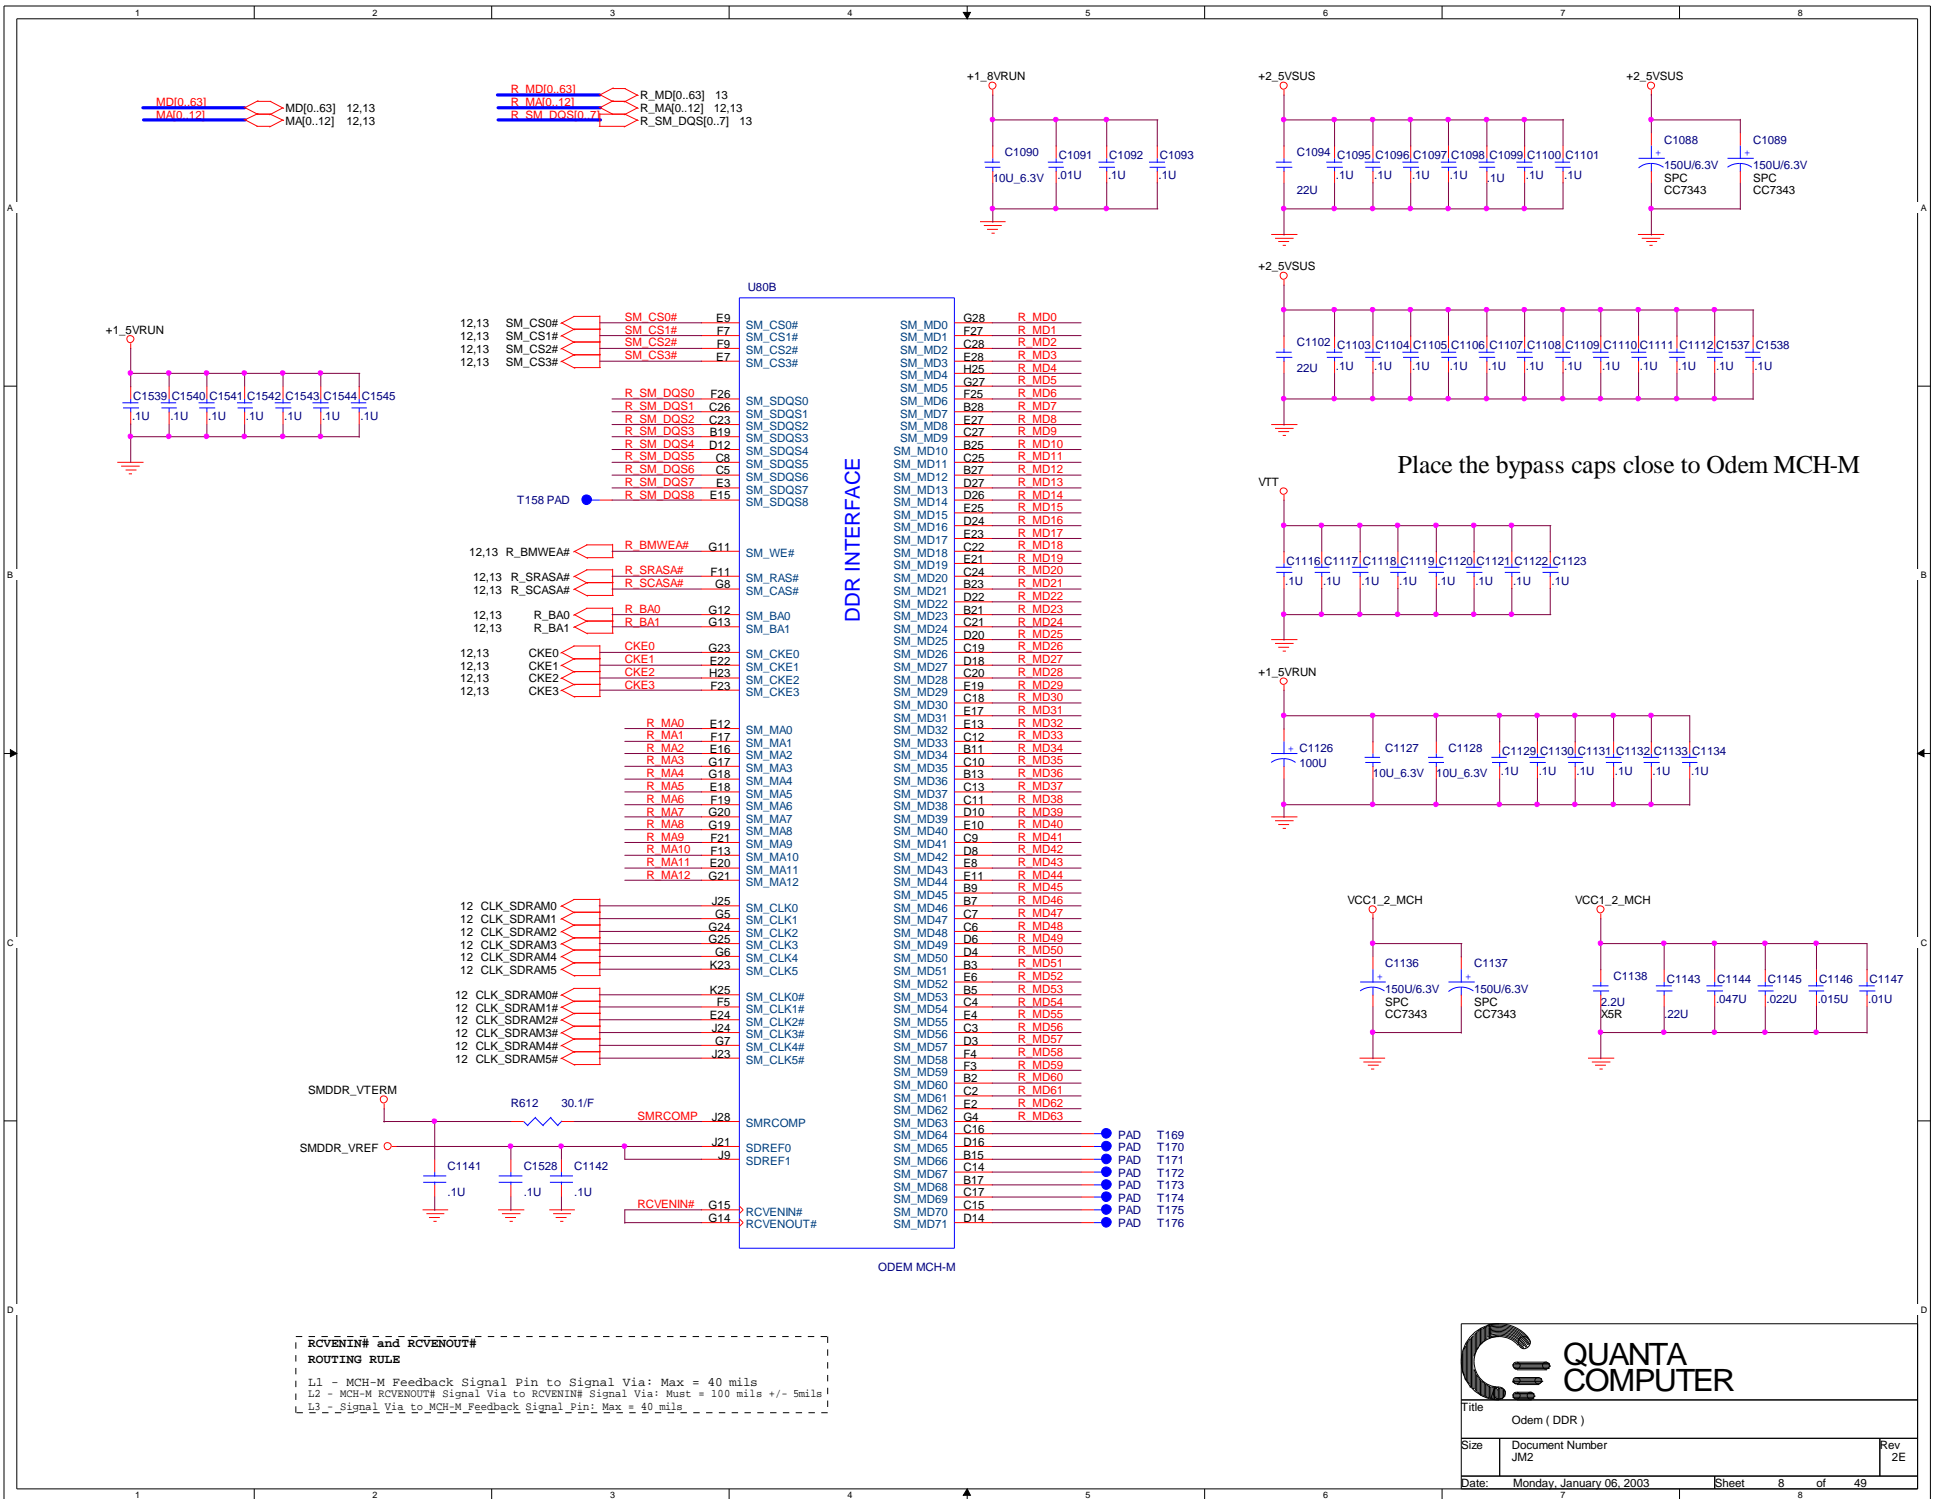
1 2 3 4 5 6 7 8

MD[0..63] MD[0..63] 12,13
MA[0..12] MA[0..12] 12,13

R_MD[0..63] R_MD[0..63] 13
R_MA[0..12] R_MA[0..12] 12,13
R_SM_DQS[0..7] R_SM_DQS[0..7] 13

+1_8VRUN
C1090 10U_6.3V
C1091 .01U
C1092 .1U
C1093 .1U

+2_5VSUS
C1094 22U
C1095 .1U
C1096 .1U
C1097 .1U
C1098 .1U
C1099 .1U
C1100 .1U
C1101 .1U

+2_5VSUS
C1088 150U/6.3V SPC CC7343
C1089 150U/6.3V SPC CC7343

+2_5VSUS
C1102 22U
C1103 .1U
C1104 .1U
C1105 .1U
C1106 .1U
C1107 .1U
C1108 .1U
C1109 .1U
C1110 .1U
C1111 .1U
C1112 .1U
C1537 .1U
C1538 .1U

Place the bypass caps close to Odem MCH-M

VTT
C1116 .1U
C1117 .1U
C1118 .1U
C1119 .1U
C1120 .1U
C1121 .1U
C1122 .1U
C1123 .1U

+1_5VRUN
C1126 100U
C1127 10U_6.3V
C1128 10U_6.3V
C1129 .1U
C1130 .1U
C1131 .1U
C1132 .1U
C1133 .1U
C1134 .1U

+1_5VRUN
C1539 .1U
C1540 .1U
C1541 .1U
C1542 .1U
C1543 .1U
C1544 .1U
C1545 .1U

U80B
DDR INTERFACE

12,13 SM_CS0# SM_CS0# E9 SM_CS0#
12,13 SM_CS1# SM_CS1# F7 SM_CS1#
12,13 SM_CS2# SM_CS2# F9 SM_CS2#
12,13 SM_CS3# SM_CS3# E7 SM_CS3#

R_SM_DQS0 F26 SM_SDQS0
R_SM_DQS1 C26 SM_SDQS1
R_SM_DQS2 C23 SM_SDQS2
R_SM_DQS3 B19 SM_SDQS3
R_SM_DQS4 D12 SM_SDQS4
R_SM_DQS5 C8 SM_SDQS5
R_SM_DQS6 C5 SM_SDQS6
R_SM_DQS7 E3 SM_SDQS7
T158 PAD R_SM_DQS8 E15 SM_SDQS8

12,13 R_BMWEA# R_BMWEA# G11 SM_WE#
12,13 R_SRASA# R_SRASA# F11 SM_RAS#
12,13 R_SCASA# R_SCASA# G8 SM_CAS#
12,13 R_BA0 R_BA0 G12 SM_BA0
12,13 R_BA1 R_BA1 G13 SM_BA1
12,13 CKE0 CKE0 G23 SM_CKE0
12,13 CKE1 CKE1 E22 SM_CKE1
12,13 CKE2 CKE2 H23 SM_CKE2
12,13 CKE3 CKE3 F23 SM_CKE3

R_MA0 E12 SM_MA0
R_MA1 F17 SM_MA1
R_MA2 E16 SM_MA2
R_MA3 G17 SM_MA3
R_MA4 G18 SM_MA4
R_MA5 E18 SM_MA5
R_MA6 F19 SM_MA6
R_MA7 G20 SM_MA7
R_MA8 G19 SM_MA8
R_MA9 F21 SM_MA9
R_MA10 F13 SM_MA10
R_MA11 E20 SM_MA11
R_MA12 G21 SM_MA12

12 CLK_SDRAM0 J25 SM_CLK0
12 CLK_SDRAM1 G5 SM_CLK1
12 CLK_SDRAM2 G24 SM_CLK2
12 CLK_SDRAM3 G25 SM_CLK3
12 CLK_SDRAM4 G6 SM_CLK4
12 CLK_SDRAM5 K23 SM_CLK5
12 CLK_SDRAM0# K25 SM_CLK0#
12 CLK_SDRAM1# F5 SM_CLK1#
12 CLK_SDRAM2# E24 SM_CLK2#
12 CLK_SDRAM3# J24 SM_CLK3#
12 CLK_SDRAM4# G7 SM_CLK4#
12 CLK_SDRAM5# J23 SM_CLK5#

SMDDR_VTERM
R612 30.1/F
SMRCOMP J28 SMRCOMP
SMDDR_VREF J21 SDREF0
J9 SDREF1
C1141 .1U
C1528 .1U
C1142 .1U
RCVENIN# G15 RCVENIN#
G14 RCVENOUT#

SM_MD0 G28 R_MD0
SM_MD1 F27 R_MD1
SM_MD2 C28 R_MD2
SM_MD3 E28 R_MD3
SM_MD4 H25 R_MD4
SM_MD5 G27 R_MD5
SM_MD6 F25 R_MD6
SM_MD7 B28 R_MD7
SM_MD8 E27 R_MD8
SM_MD9 C27 R_MD9
SM_MD10 B25 R_MD10
SM_MD11 C25 R_MD11
SM_MD12 B27 R_MD12
SM_MD13 D27 R_MD13
SM_MD14 D26 R_MD14
SM_MD15 E25 R_MD15
SM_MD16 D24 R_MD16
SM_MD17 E23 R_MD17
SM_MD18 C22 R_MD18
SM_MD19 E21 R_MD19
SM_MD20 C24 R_MD20
SM_MD21 B23 R_MD21
SM_MD22 D22 R_MD22
SM_MD23 B21 R_MD23
SM_MD24 C21 R_MD24
SM_MD25 D20 R_MD25
SM_MD26 C19 R_MD26
SM_MD27 D18 R_MD27
SM_MD28 C20 R_MD28
SM_MD29 E19 R_MD29
SM_MD30 C18 R_MD30
SM_MD31 E17 R_MD31
SM_MD32 E13 R_MD32
SM_MD33 C12 R_MD33
SM_MD34 B11 R_MD34
SM_MD35 C10 R_MD35
SM_MD36 B13 R_MD36
SM_MD37 C13 R_MD37
SM_MD38 C11 R_MD38
SM_MD39 D10 R_MD39
SM_MD40 E10 R_MD40
SM_MD41 C9 R_MD41
SM_MD42 D8 R_MD42
SM_MD43 E8 R_MD43
SM_MD44 E11 R_MD44
SM_MD45 B9 R_MD45
SM_MD46 B7 R_MD46
SM_MD47 C7 R_MD47
SM_MD48 C6 R_MD48
SM_MD49 D6 R_MD49
SM_MD50 D4 R_MD50
SM_MD51 B3 R_MD51
SM_MD52 E6 R_MD52
SM_MD53 B5 R_MD53
SM_MD54 C4 R_MD54
SM_MD55 E4 R_MD55
SM_MD56 C3 R_MD56
SM_MD57 D3 R_MD57
SM_MD58 F4 R_MD58
SM_MD59 F3 R_MD59
SM_MD60 B2 R_MD60
SM_MD61 C2 R_MD61
SM_MD62 E2 R_MD62
SM_MD63 G4 R_MD63
SM_MD64 C16 PAD T169
SM_MD65 D16 PAD T170
SM_MD66 B15 PAD T171
SM_MD67 C14 PAD T172
SM_MD68 B17 PAD T173
SM_MD69 C17 PAD T174
SM_MD70 C15 PAD T175
SM_MD71 D14 PAD T176

ODEM MCH-M

VCC1_2_MCH
C1136 150U/6.3V SPC CC7343
C1137 150U/6.3V SPC CC7343

VCC1_2_MCH
C1138 2.2U X5R
C1143 .22U
C1144 .047U
C1145 .022U
C1146 .015U
C1147 .01U

RCVENIN# and RCVENOUT#
ROUTING RULE
L1 - MCH-M Feedback Signal Pin to Signal Via: Max = 40 mils
L2 - MCH-M RCVENOUT# Signal Via to RCVENIN# Signal Via: Must = 100 mils +/- 5mils
L3 - Signal Via to MCH-M Feedback Signal Pin: Max = 40 mils

QUANTA COMPUTER
Title
Odem ( DDR )
Size Document Number JM2 Rev 2E
Date: Monday, January 06, 2003 Sheet 8 of 49

A B C D